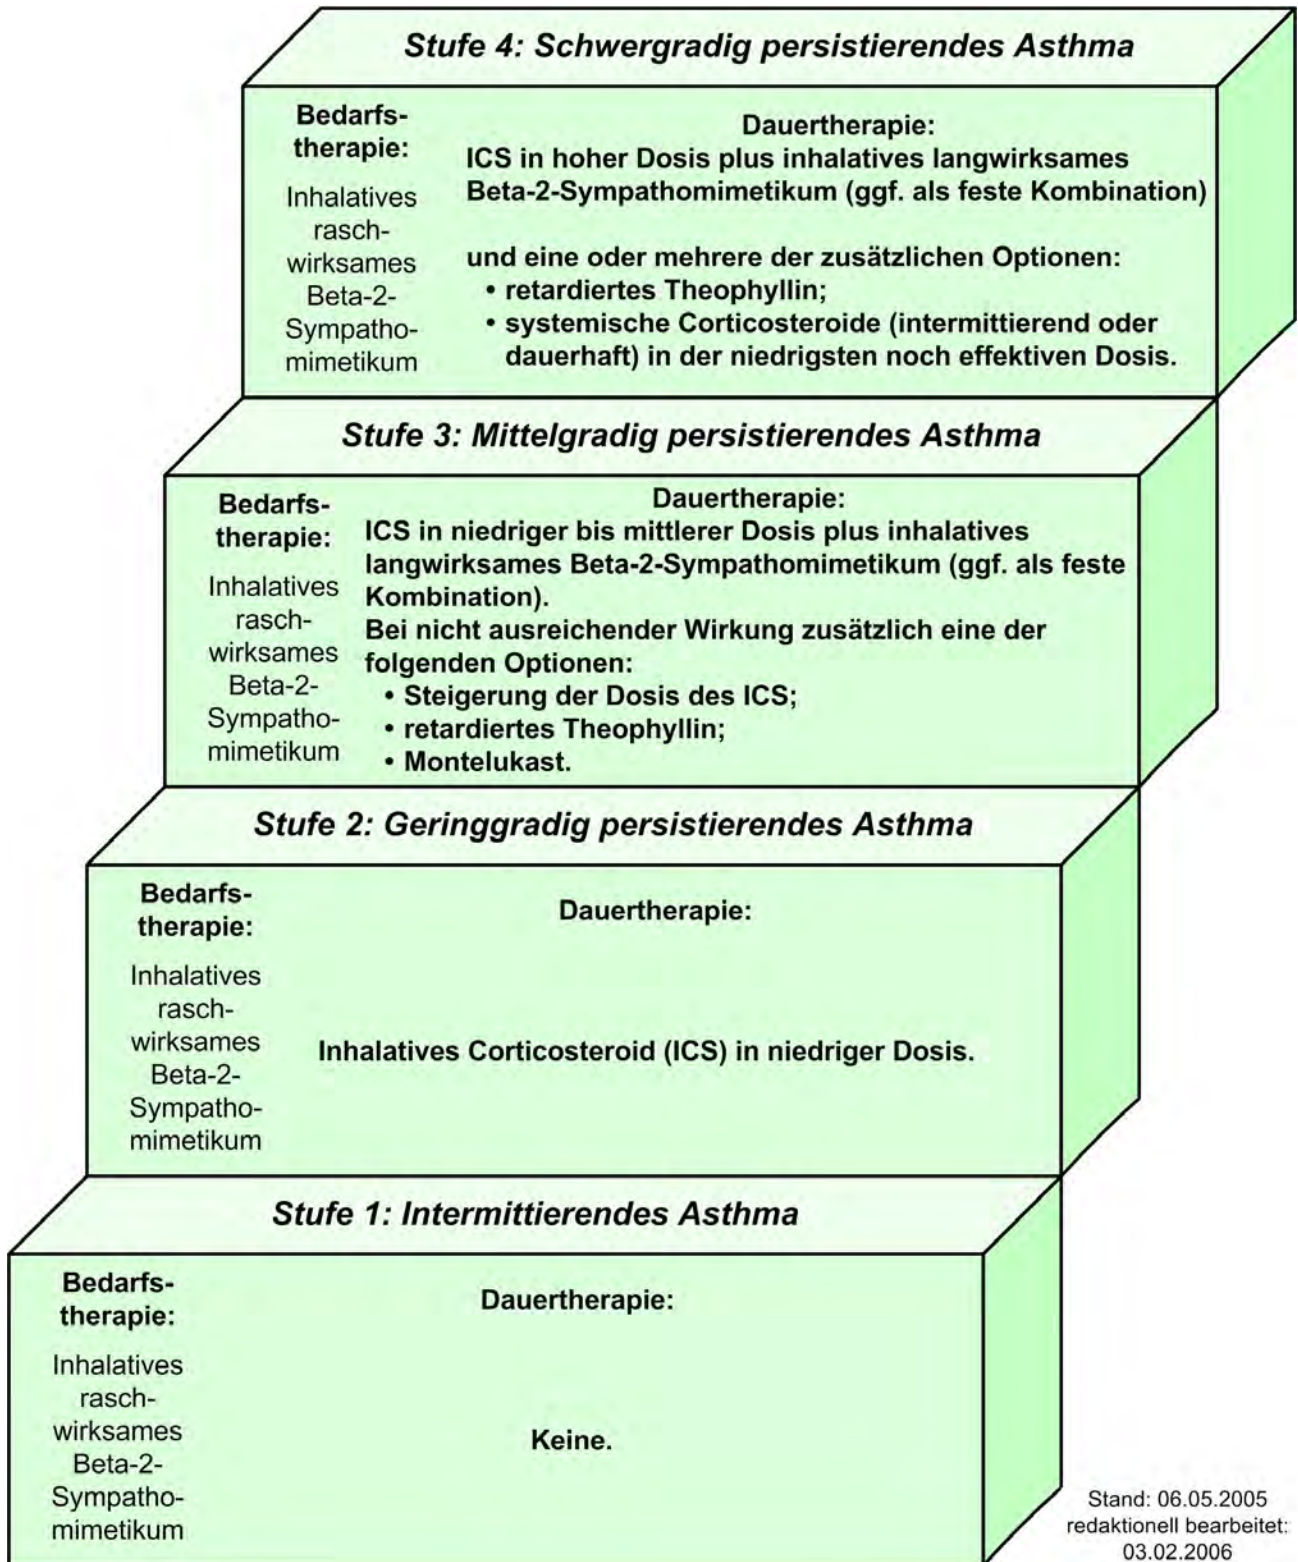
Stufe 4: Schwergradig persistierendes Asthma

Bedarfstherapie:

Inhalatives raschwirksames Beta-2-Sympathomimetikum

Dauertherapie:
ICS in hoher Dosis plus inhalatives langwirksames Beta-2-Sympathomimetikum (ggf. als feste Kombination)

und eine oder mehrere der zusätzlichen Optionen:
• retardiertes Theophyllin;
• systemische Corticosteroide (intermittierend oder dauerhaft) in der niedrigsten noch effektiven Dosis.

Stufe 3: Mittelgradig persistierendes Asthma

Bedarfstherapie:

Inhalatives raschwirksames Beta-2-Sympathomimetikum

Dauertherapie:
ICS in niedriger bis mittlerer Dosis plus inhalatives langwirksames Beta-2-Sympathomimetikum (ggf. als feste Kombination).
Bei nicht ausreichender Wirkung zusätzlich eine der folgenden Optionen:
• Steigerung der Dosis des ICS;
• retardiertes Theophyllin;
• Montelukast.

Stufe 2: Geringgradig persistierendes Asthma

Bedarfstherapie:

Inhalatives raschwirksames Beta-2-Sympathomimetikum

Dauertherapie:

Inhalatives Corticosteroid (ICS) in niedriger Dosis.

Stufe 1: Intermittierendes Asthma

Bedarfstherapie:

Inhalatives raschwirksames Beta-2-Sympathomimetikum

Dauertherapie:

Keine.

Stand: 06.05.2005
redaktionell bearbeitet: 03.02.2006